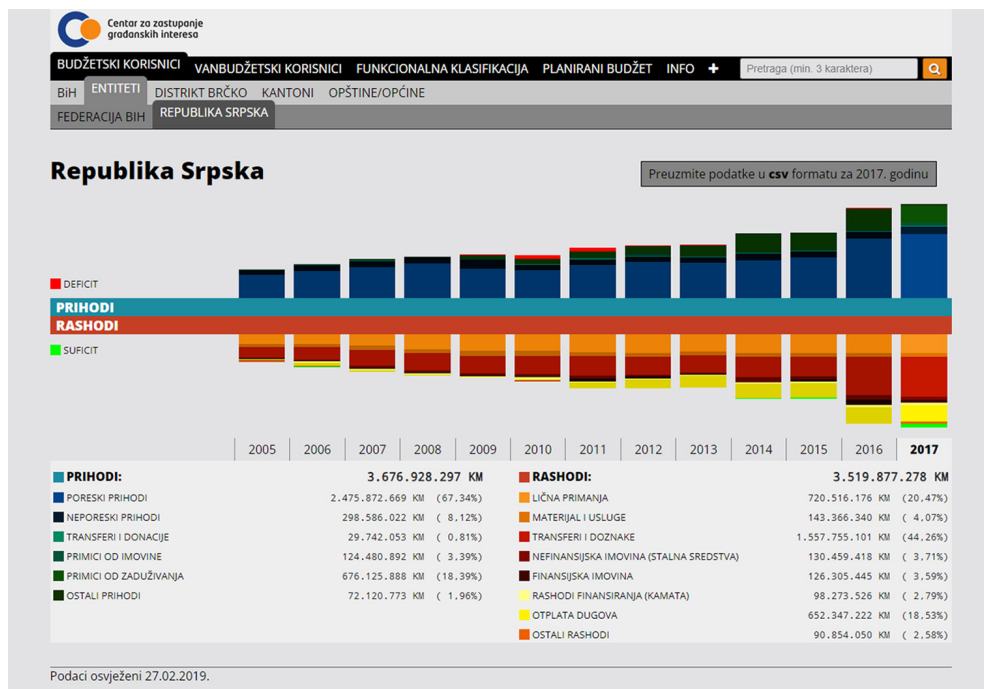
Center za zastupanje građanskih interesa

BUDŽETSKI KORISNICI VANBUDŽETSKI KORISNICI FUNKCIONALNA KLASIFIKACIJA PLANIRANI BUDŽET INFO +

Pretraga (min. 3 karaktera)

BiH ENTITETI DISTRIKT BRČKO KANTONI OPŠTINE/OPĆINE

FEDERACIJA BIH REPUBLIKA SRPSKA

Republika Srpska

Preuzmite podatke u csv formatu za 2017. godinu

DEFICIT

PRIHODI

RASHODI

SUFICIT

| 2005 | 2006 | 2007 | 2008 | 2009 | 2010 | 2011 | 2012 | 2013 | 2014 | 2015 | 2016 | 2017 |
|---|---|---|---|---|---|---|---|---|---|---|---|---|

| PRIHODI: | 3.676.928.297 KM |
|---|---|
| PORESKI PRIHODI | 2.475.872.669 KM (67,34%) |
| NEPORESKI PRIHODI | 298.586.022 KM ( 8,12%) |
| TRANSFERI I DONACIJE | 29.742.053 KM ( 0,81%) |
| PRIMICI OD IMOVINE | 124.480.892 KM ( 3,39%) |
| PRIMICI OD ZADUŽIVANJA | 676.125.888 KM (18,39%) |
| OSTALI PRIHODI | 72.120.773 KM ( 1,96%) |

| RASHODI: | 3.519.877.278 KM |
|---|---|
| LIČNA PRIMANJA | 720.516.176 KM (20,47%) |
| MATERIJAL I USLUGE | 143.366.340 KM ( 4,07%) |
| TRANSFERI I DOZNAKE | 1.557.755.101 KM (44,26%) |
| NEFINANSIJSKA IMOVINA (STALNA SREDSTVA) | 130.459.418 KM ( 3,71%) |
| FINANSIJSKA IMOVINA | 126.305.445 KM ( 3,59%) |
| RASHODI FINANSIRANJA (KAMATA) | 98.273.526 KM ( 2,79%) |
| OTPLATA DUGOVA | 652.347.222 KM (18,53%) |
| OSTALI RASHODI | 90.854.050 KM ( 2,58%) |

Podaci osvježeni 27.02.2019.